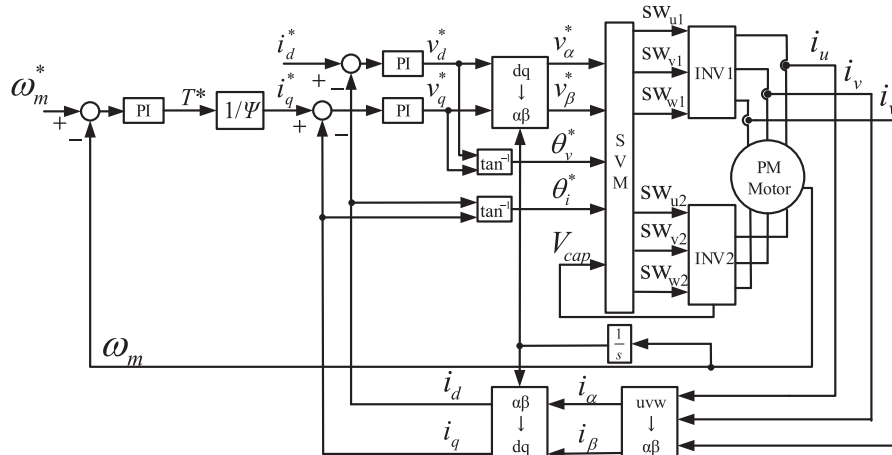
$\omega_m^*$ + − PI $T^*$ $1/\Psi$ $i_d^*$ + − PI $v_d^*$ $i_q^*$ + − PI $v_q^*$ dq ↓ αβ $v_\alpha^*$ $v_\beta^*$ $\tan^{-1}$ $\theta_v^*$ $\tan^{-1}$ $\theta_i^*$ S V M $V_{cap}$ $SW_{u1}$ $SW_{v1}$ $SW_{w1}$ INV1 $SW_{u2}$ $SW_{v2}$ $SW_{w2}$ INV2 PM Motor $i_u$ $i_v$ $i_{w}$ $\frac{1}{s}$ $\omega_m$ $i_d$ $i_q$ αβ ↓ dq $i_\alpha$ $i_\beta$ uvw ↓ αβ